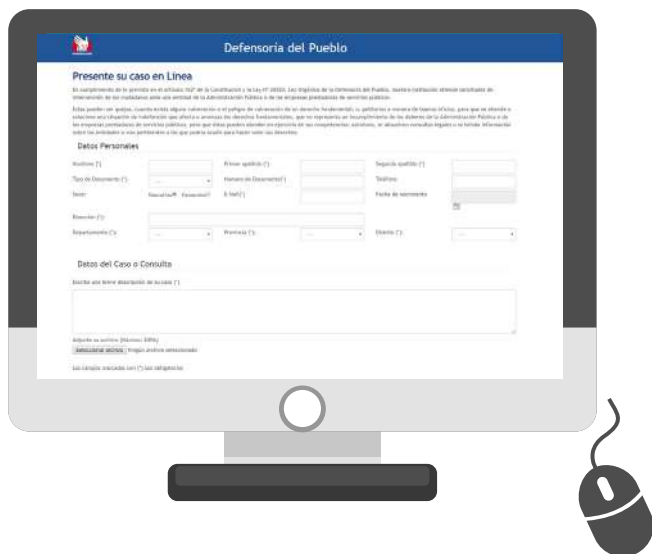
Defensoría del Pueblo

Presente su caso en Línea

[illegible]

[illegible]

Datos Personales

Nombres (*)

Primer apellido (*)

Segundo apellido (*)

Tipo de Documento (*)

Número de Documento (*)

Teléfono

Sexo

Masculino Femenino

E-Mail (*)

Fecha de nacimiento

Dirección (*)

Departamento (*)

Provincia (*)

Distrito (*)

Datos del Caso o Consulta

Escriba una breve descripción de su caso (*)

Adjunte su archivo (Máximo: 5MB)

Seleccionar archivo Ningún archivo seleccionado

Los campos marcados con (*) son obligatorios